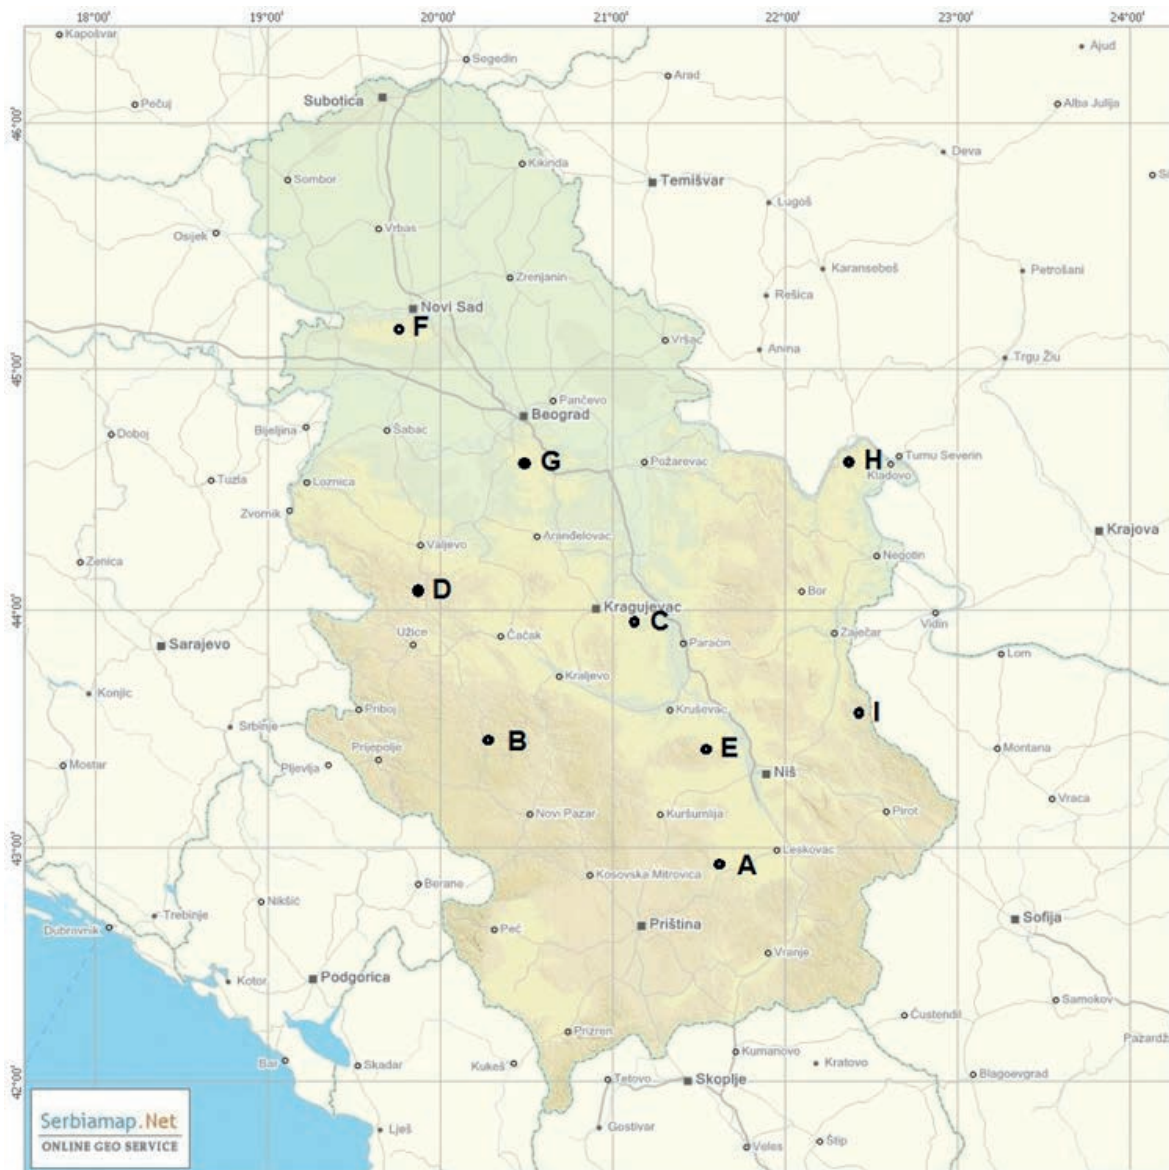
18°00' 19°00' 20°00' 21°00' 22°00' 23°00' 24°00'

46°00'
45°00'
44°00'
43°00'
42°00'

Kapošvar
Segedin
Arad
Ajud
Pečuj
Subotica
Alba Julija
Deva
Kikinda
Sombor
Temišvar
Si
Lugoš
Osijek
Vrbas
Zrenjanin
Karansebeš
Petrošani
Rešica
Novi Sad
F
Vršac
Anina
Trgu Žiu
Pančevo
Beograd
Doboj
Bijeljina
Šabac
G
Požarevac
H
Turnu Severin
Kladovo
Tuzla
Loznica
Zvornik
Aranđelovac
Krajova
Zenica
Valjevo
Negotin
D
Bor
Kragujevac
C
Vidin
Užice
Čačak
Paraćin
Zaječar
Sarajevo
Lom
Kraljevo
Konjic
Priboj
Kruševac
I
Srbinje
B
E
Montana
Prijepolje
Mostar
Pljevlja
Niš
Vraca
Novi Pazar
Kuršumlija
Pirot
Leskovac
A
Kosovska Mitrovica
Berane
Trebinje
Nikšić
Sofija
Dubrovnik
Peć
Priština
Vranje
Kotor
Podgorica
Samokov
Ćustendil
Prizren
Pazardž
Bar
Skadar
Kukeš
Kumanovo
Kratovo
Tetovo
Skoplje
Blagoevgrad
Lješ
Gostivar
Veles
Štip
Serbiamap.Net
ONLINE GEO SERVICE